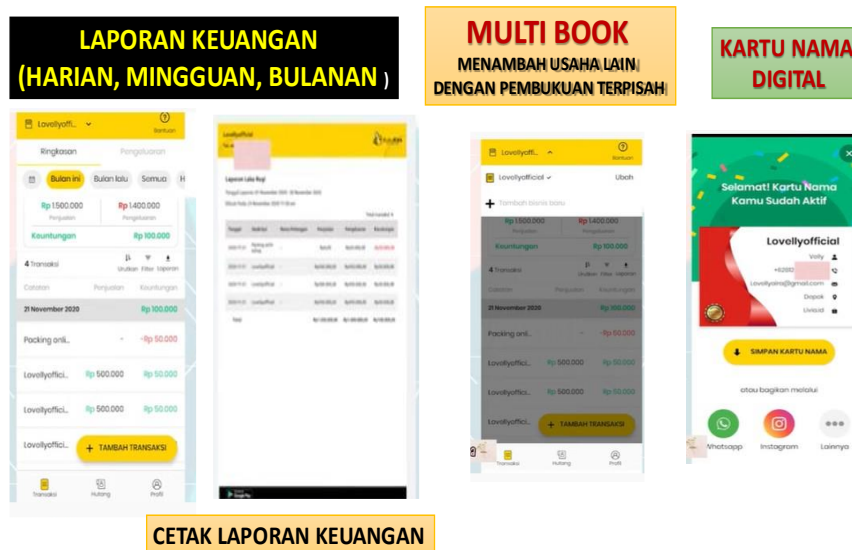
LAPORAN KEUANGAN
(HARIAN, MINGGUAN, BULANAN )

MULTI BOOK
MENAMBAH USAHA LAIN DENGAN PEMBUKUAN TERPISAH

KARTU NAMA DIGITAL

Lovellyoffi... Bantuan
Ringkasan Pengeluaran
Bulan ini Bulan lalu Semua
Rp 1.500.000 Penjualan
Rp 1.400.000 Pengeluaran
Keuntungan Rp 100.000
4 Transaksi Urutkan Filter Laporan
Catatan Penjualan Keuntungan
21 November 2020 Rp 100.000
Packing onli... -Rp 50.000
Lovellyoffici... Rp 500.000 Rp 50.000
Lovellyoffici... Rp 500.000 Rp 50.000
Lovellyoffici...
+ TAMBAH TRANSAKSI
Transaksi Hutang Profil

Lovellyofficial
Laporan Laba Rugi
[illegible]

Lovellyoffi... Bantuan
Lovellyofficial Ubah
+ Tambah bisnis baru
Rp 1.500.000 Rp 1.400.000
Keuntungan Rp 100.000
4 Transaksi Urutkan Filter Laporan
Catatan Penjualan Keuntungan
21 November 2020 Rp 100.000
Packing onli... -Rp 50.000
Lovellyoffici... Rp 500.000 Rp 50.000
Lovellyoffici... Rp 500.000 Rp 50.000
Lovellyoffici...
+ TAMBAH TRANSAKSI
Transaksi Hutang Profil

Selamat! Kartu Nama Kamu Sudah Aktif
Lovellyofficial
Volly
+6282
Lovellyoins@gmail.com
Depok
Lvisial
SIMPAN KARTU NAMA
atau bagikan melalui
Whatsapp Instagram Lainnya

CETAK LAPORAN KEUANGAN